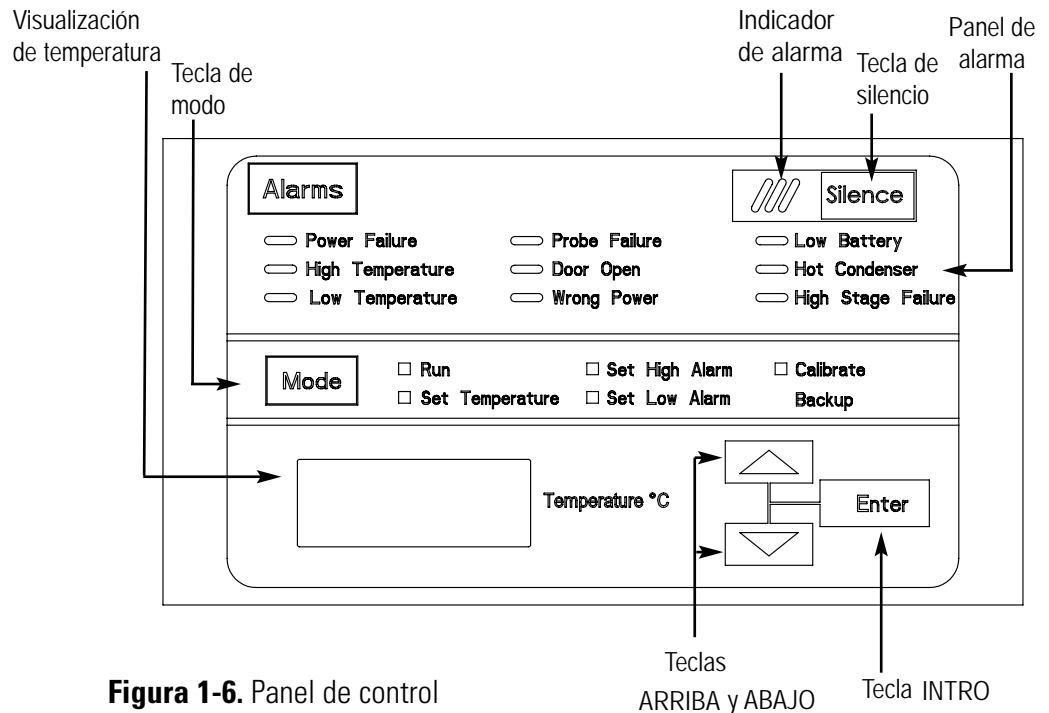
Visualización de temperatura

Tecla de modo

Indicador de alarma

Tecla de silencio

Panel de alarma

Alarms

Silence

Power Failure
High Temperature
Low Temperature

Probe Failure
Door Open
Wrong Power

Low Battery
Hot Condenser
High Stage Failure

Mode

☐ Run
☐ Set Temperature

☐ Set High Alarm
☐ Set Low Alarm

☐ Calibrate Backup

Temperature °C

Enter

Teclas ARRIBA y ABAJO

Tecla INTRO

**Figura 1-6.** Panel de control